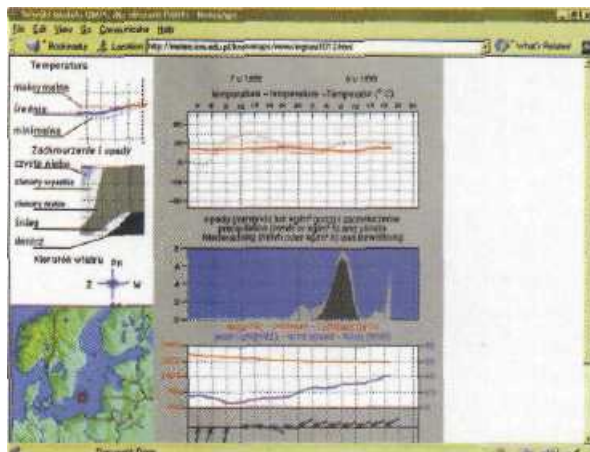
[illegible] - Netscape

File Edit View Go Communicator Help

Bookmarks Location: http://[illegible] What's Related

Temperatura

maksymalna

średnia

minimalna

Zachmurzenie i opady

czyste niebo

chmury wysokie

chmury niskie

śnieg

deszcz

Kierunek wiatru

Z W

7 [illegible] 1999 8 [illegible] 1999

temperatura - temperature - Temperatur (° C)

opady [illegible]

Niederschlag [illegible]

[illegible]

Document: Done